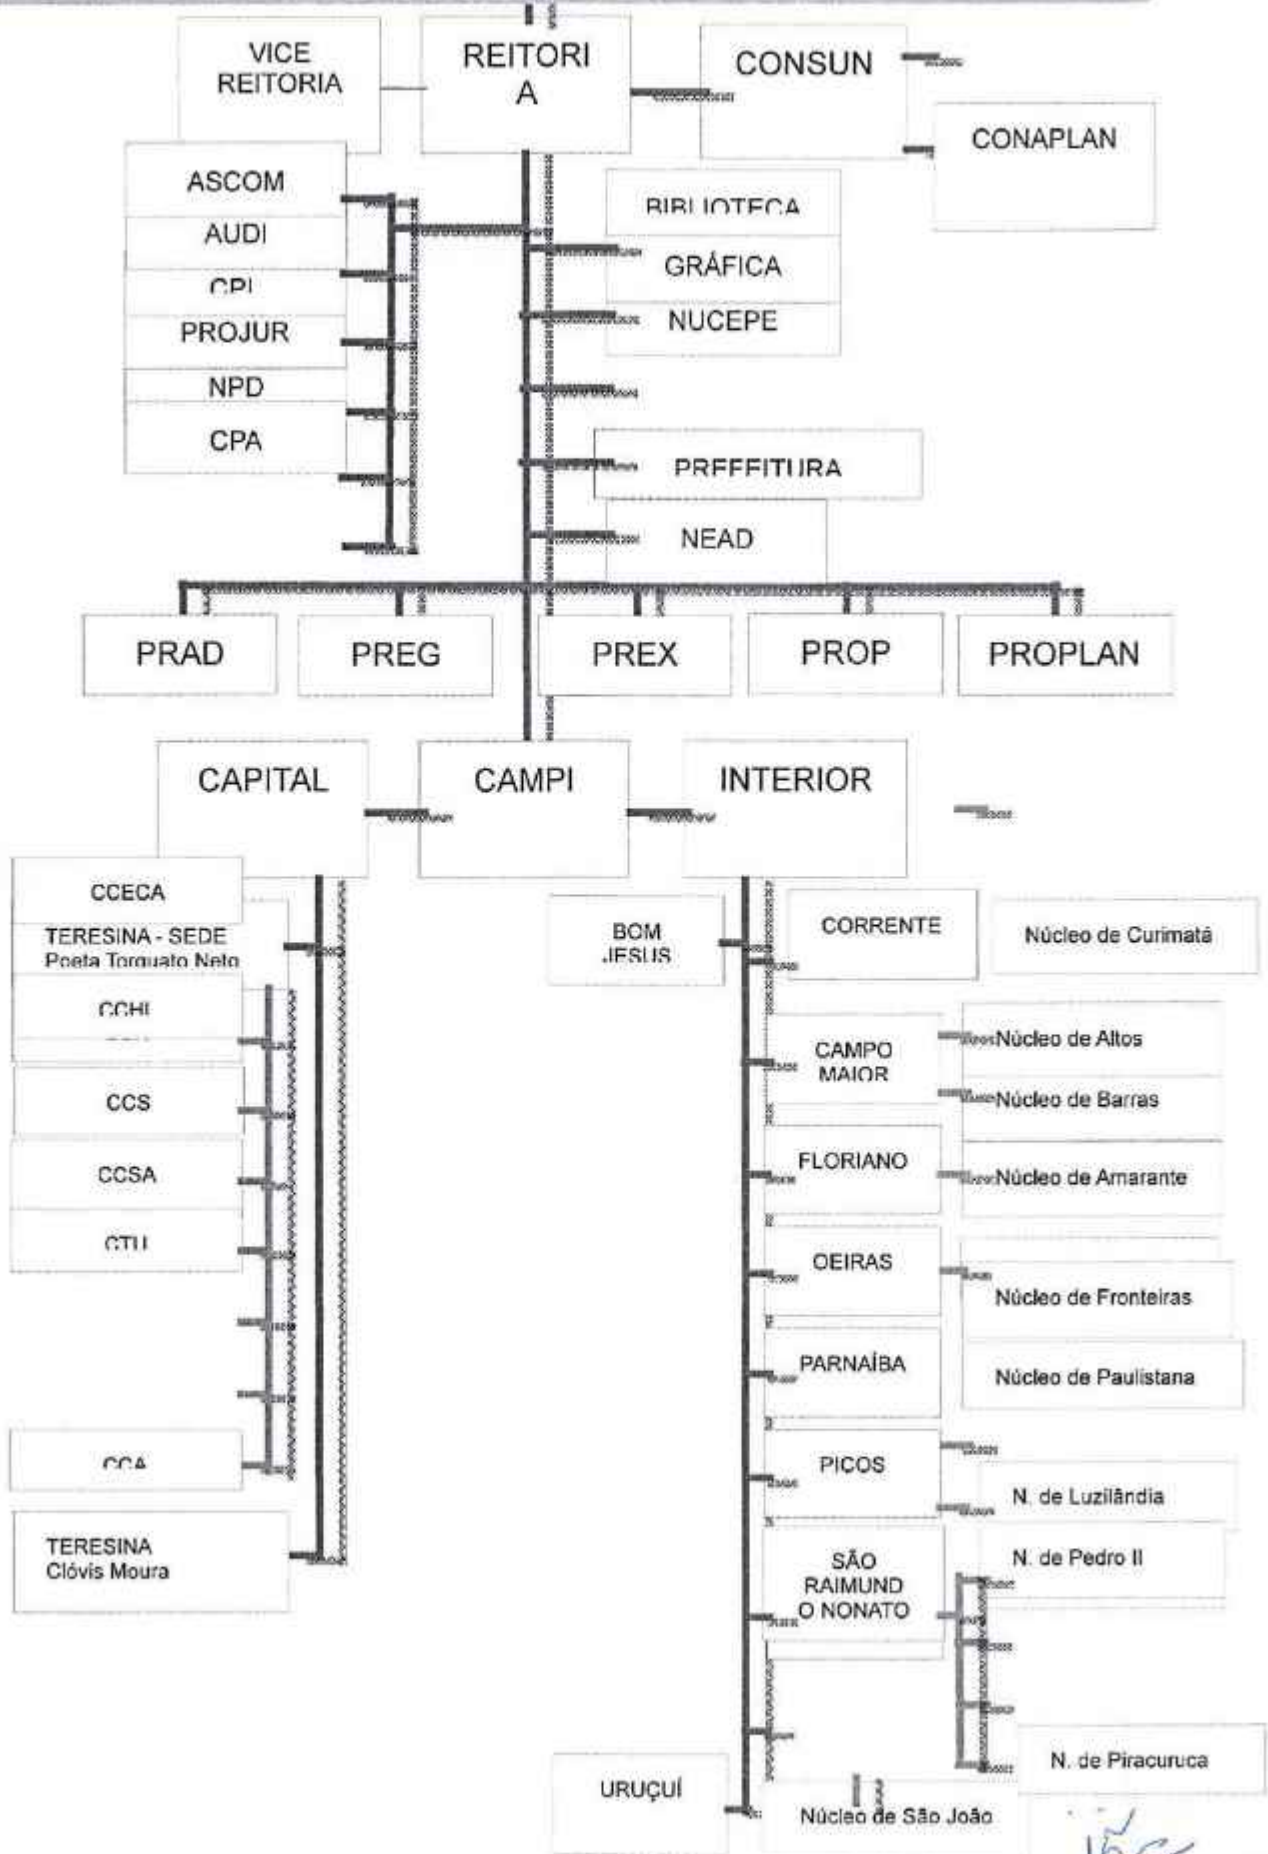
VICE REITORIA

REITORIA

CONSUN

CONAPLAN

ASCOM

AUDI

CPI

PROJUR

NPD

CPA

BIBLIOTECA

GRÁFICA

NUCEPE

PREFEITURA

NEAD

PRAD

PREG

PREX

PROP

PROPLAN

CAPITAL

CAMPI

INTERIOR

CCECA

TERESINA - SEDE Poeta Torquato Neto

CCHL

CCS

CCSA

CTU

CCA

TERESINA Clóvis Moura

BOM JESUS

CORRENTE

Núcleo de Curimatá

CAMPO MAIOR

Núcleo de Altos

Núcleo de Barras

FLORIANO

Núcleo de Amarante

OEIRAS

Núcleo de Fronteiras

PARNAÍBA

Núcleo de Paulistana

PICOS

N. de Luzilândia

SÃO RAIMUNDO NONATO

N. de Pedro II

N. de Piracuruca

URUÇUÍ

Núcleo de São João